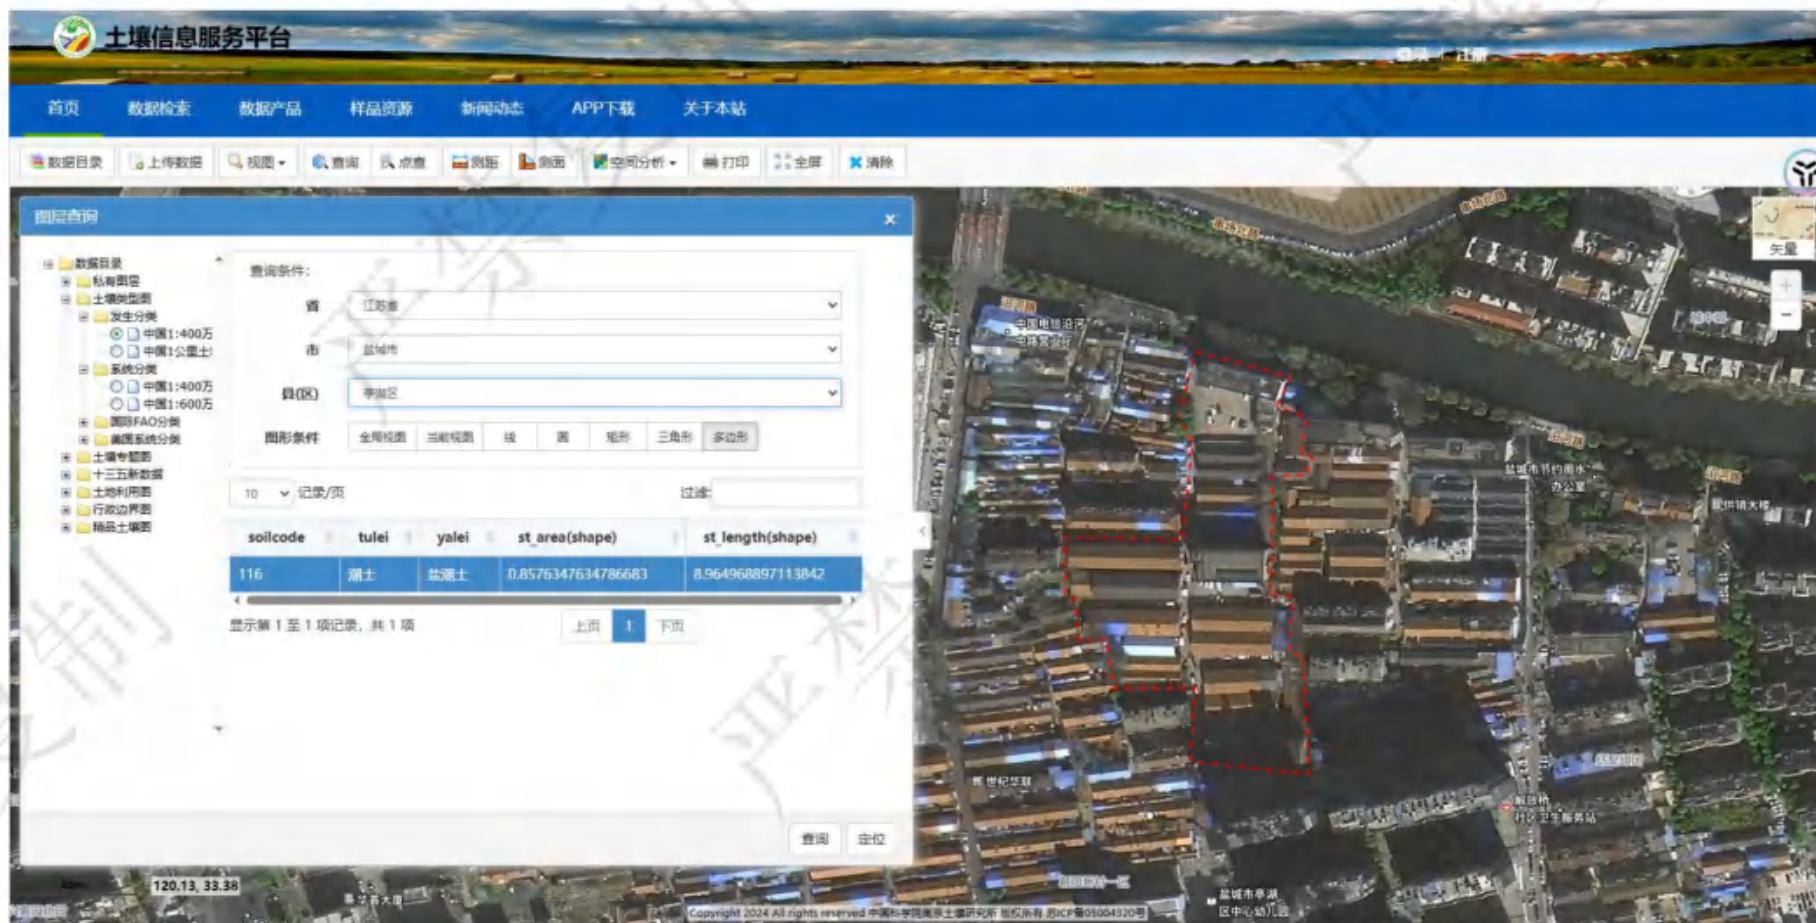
土壤信息服务平台

登录 | 注册

首页 数据检索 数据产品 样品资源 新闻动态 APP下载 关于本站

数据目录 上传数据 视图 查询 点查 测距 测面 空间分析 打印 全屏 清除

图层查询 ×

数据目录
私有图层
土壤类型图
发生分类
中国1:400万
中国1公里土
系统分类
中国1:400万
中国1:600万
国际FAO分类
美国系统分类
土壤专题图
十三五新数据
土地利用图
行政边界图
精品土壤图

查询条件:

省 江苏省
市 盐城市
县(区) 亭湖区

图形条件 全局视图 当前视图 线 圆 矩形 三角形 多边形

10 记录/页 过滤:

| soilcode | tulei | yalei | st_area(shape) | st_length(shape) |
|---|---|---|---|---|
| 116 | 潮土 | 盐潮土 | 0.8576347634786683 | 8.964968897113842 |

显示第 1 至 1 项记录，共 1 项

上页 1 下页

查询 定位

矢量

120.13, 33.38

Copyright 2024 All rights reserved 中国科学院南京土壤研究所 版权所有 苏ICP备05004320号